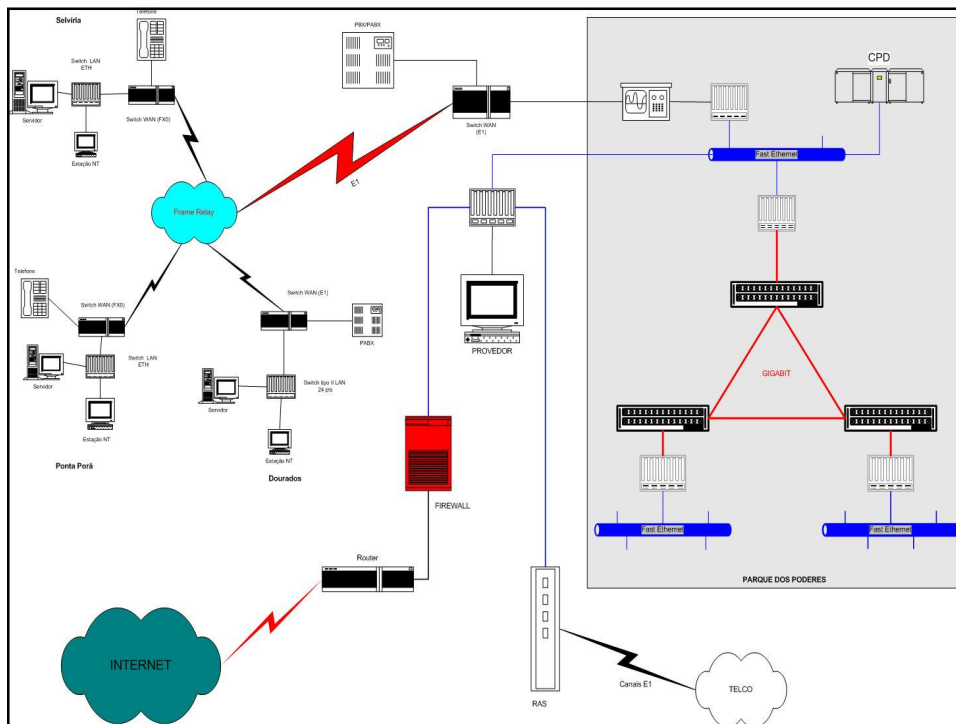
Selvíria

Telefone

Switch LAN ETH

Servidor

Switch WAN (FXO)

Estação NT

PBX/PABX

Switch WAN (E1)

CPD

Fast Ethernet

Frame Relay

E1

PROVEDOR

Telefone

Switch WAN (FXO)

Switch LAN ETH

Servidor

Estação NT

Ponta Porã

Switch WAN (E1)

PABX

Servidor

Switch tipo II LAN 24 pts

Estação NT

Dourados

GIGABIT

FIREWALL

Fast Ethernet

Fast Ethernet

PARQUE DOS PODERES

Router

INTERNET

RAS

Canais E1

TELCO